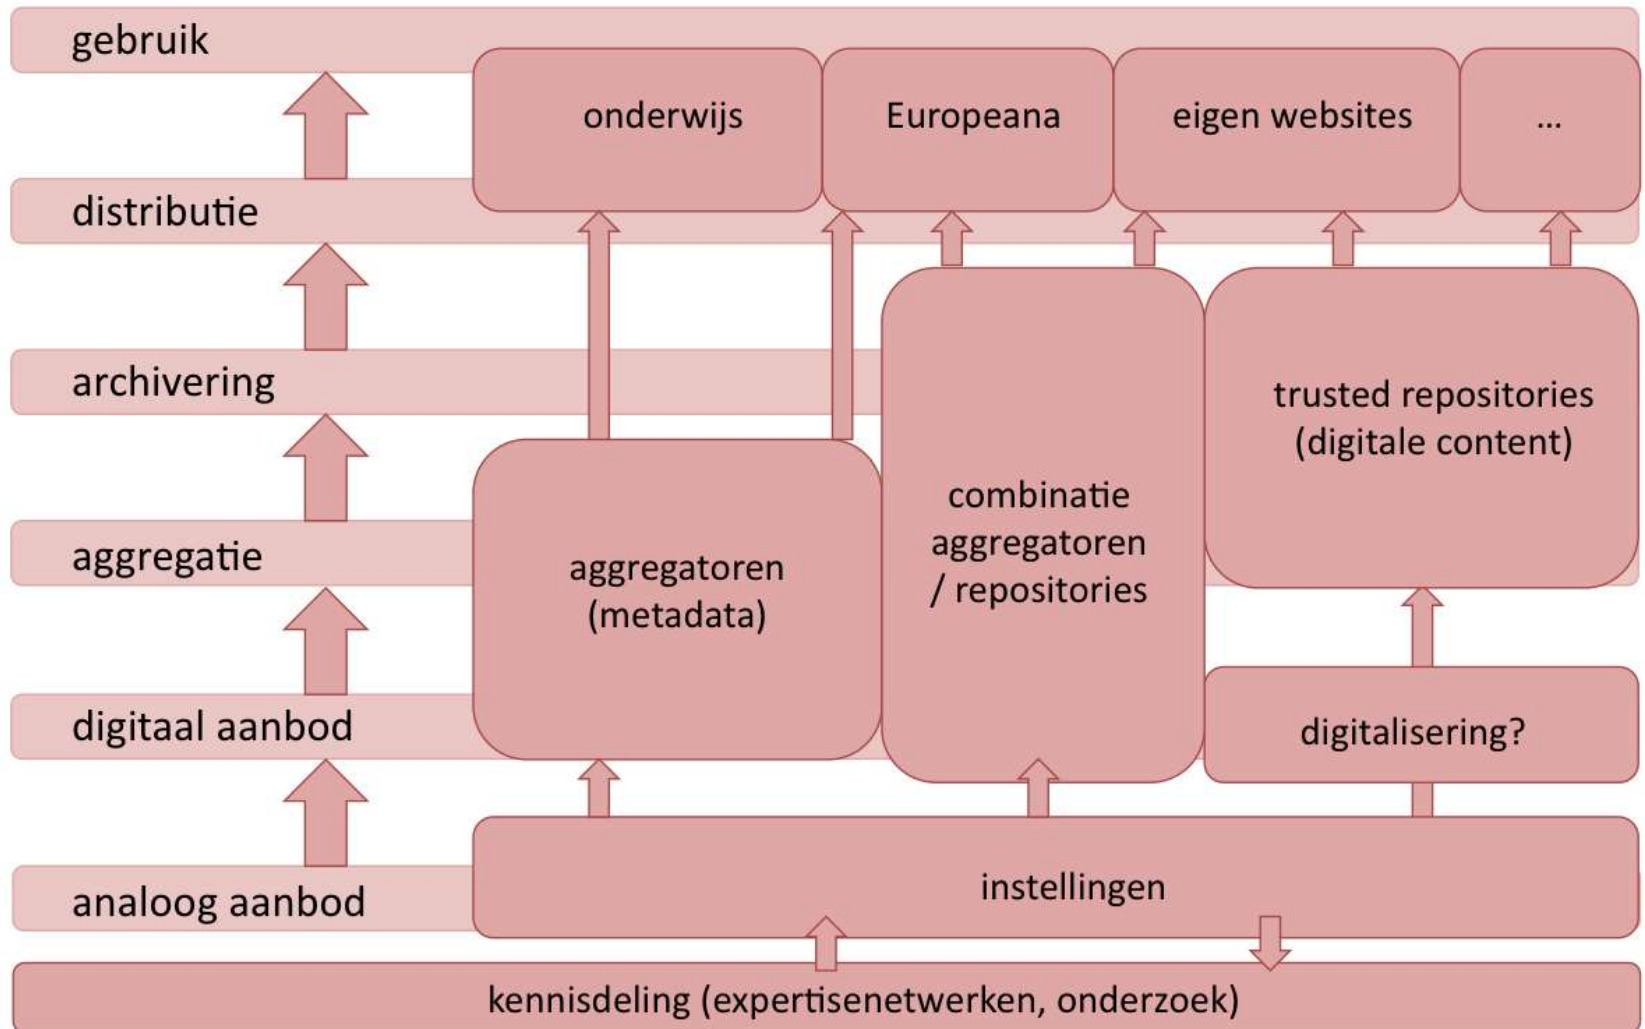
gebruik

onderwijs

Europeana

eigen websites

...

distributie

archivering

trusted repositories (digitale content)

combinatie aggregatoren / repositories

aggregatie

aggregatoren (metadata)

digitaal aanbod

digitalisering?

analoog aanbod

instellingen

kennisdeling (expertisenetwerken, onderzoek)